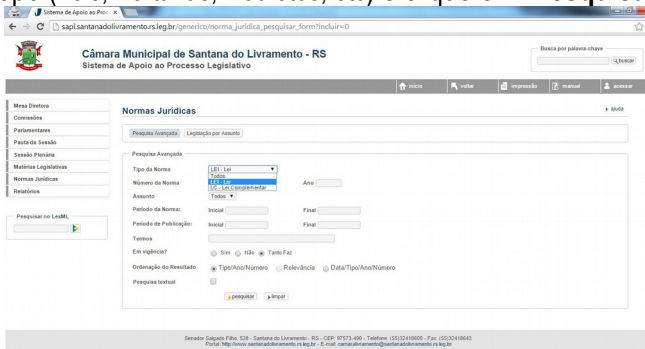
Sistema de Apoio ao Proc ×

sapl.santanadolivramento.rs.leg.br/generico/norma_juridica_pesquisar_form?incluir=0

Câmara Municipal de Santana do Livramento - RS
Sistema de Apoio ao Processo Legislativo

Busca por palavra-chave
Buscar

início | voltar | impressão | manual | acessar

Mesa Diretora
Comissões
Parlamentares
Pauta da Sessão
Sessão Plenária
Matérias Legislativas
Normas Jurídicas
Relatórios

Pesquisar no LexML

Normas Jurídicas

ajuda

Pesquisa Avançada | Legislação por Assunto

Pesquisa Avançada

Tipo da Norma: LEI - Lei
Todos
LEI - Lei
LC - Lei Complementar

Número da Norma | Ano
Assunto: Todos
Período da Norma: Inicial | Final
Período de Publicação: Inicial | Final
Termos
Em vigência? Sim | Não | Tanto Faz
Ordenação do Resultado: Tipo/Ano/Número | Relevância | Data/Tipo/Ano/Número
Pesquisa textual

pesquisar | limpar

Senador Salgado Filho, 528 - Santana do Livramento - RS - CEP: 97573-490 - Telefone: (55)32416000 - Fax: (55)32416043
Portal: http://www.santanadolivramento.rs.leg.br - E-mail: camaralivramento@santanadolivramento.rs.leg.br